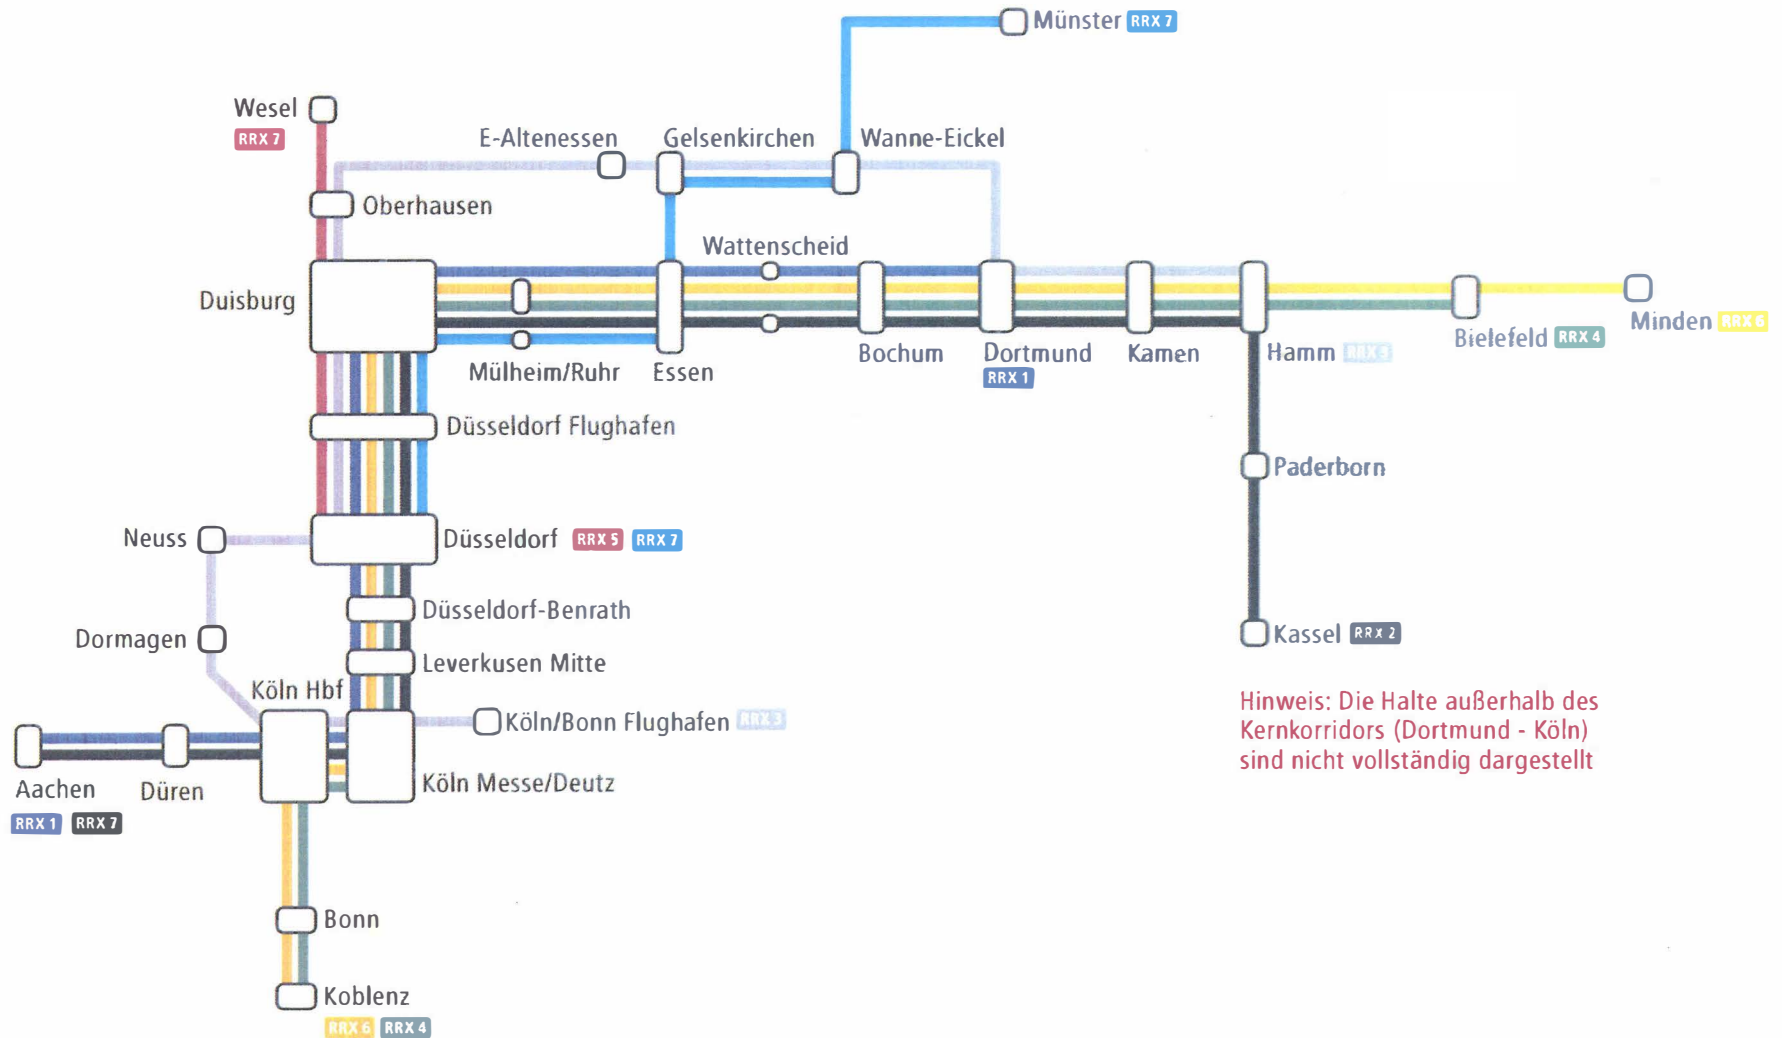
Münster RRX 7

Wesel
RRX 7

E-Altenessen
Gelsenkirchen
Wanne-Eickel

Oberhausen

Wattenscheid

Duisburg

Minden RRX 6

Bielefeld RRX 4

Mülheim/Ruhr
Essen
Bochum
Dortmund
RRX 1
Kamen
Hamm RRX 5

Düsseldorf Flughafen

Paderborn

Neuss
Düsseldorf RRX 5 RRX 7

Düsseldorf-Benrath

Dormagen

Kassel RRX 2

Leverkusen Mitte

Köln Hbf

Köln/Bonn Flughafen RRX 3

Hinweis: Die Halte außerhalb des Kernkorridors (Dortmund - Köln) sind nicht vollständig dargestellt

Aachen
RRX 1 RRX 7
Düren

Köln Messe/Deutz

Bonn

Koblenz
RRX 6 RRX 4